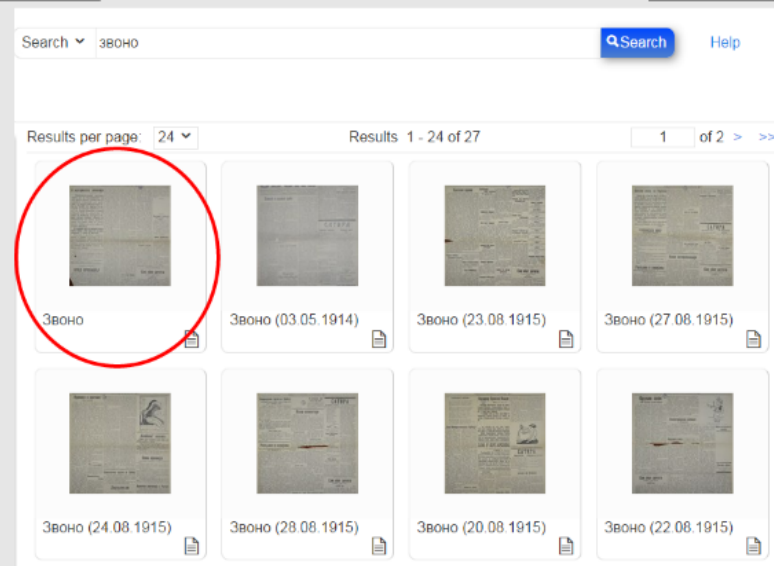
Search
звоно
Search
Help

Results per page: 24
Results 1 - 24 of 27
1 of 2 > >>

Звоно
Звоно (03.05.1914)
Звоно (23.08.1915)
Звоно (27.08.1915)
Звоно (24.08.1915)
Звоно (28.08.1915)
Звоно (20.08.1915)
Звоно (22.08.1915)